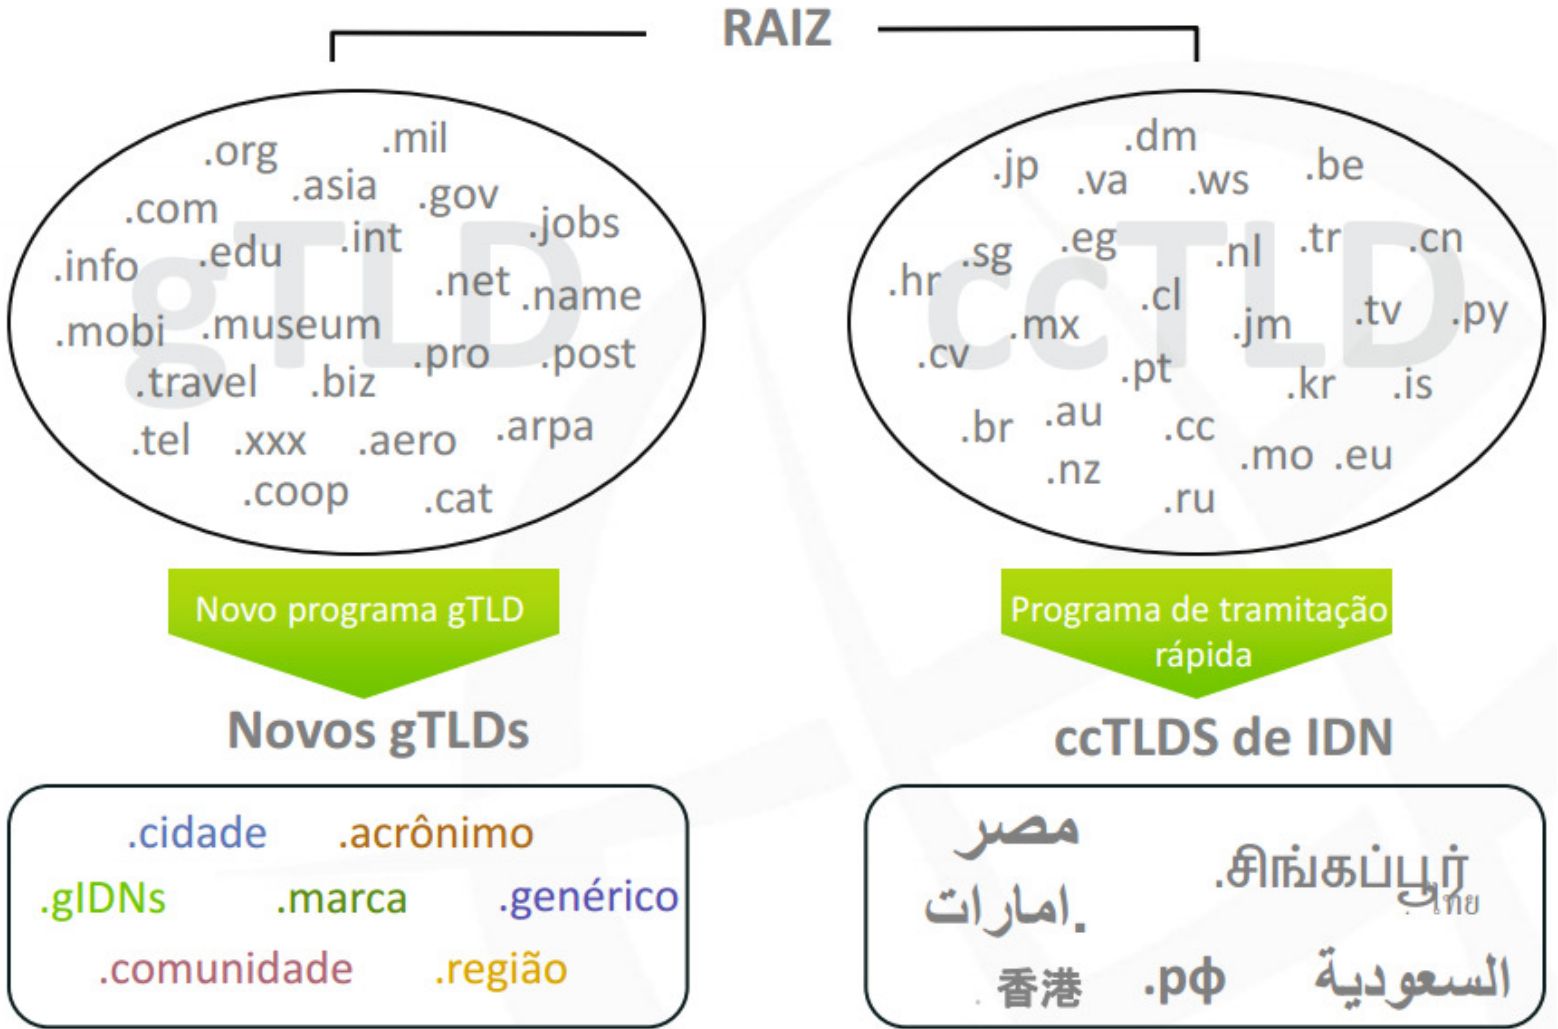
RAIZ

gTLD

.org .mil
.com .asia .gov
.info .edu .int .jobs
.net .name
.mobi .museum
.pro .post
.travel .biz
.tel .xxx .aero .arpa
.coop .cat

Novo programa gTLD

Novos gTLDs

.cidade .acrônimo
.gIDNs .marca .genérico
.comunidade .região

ccTLD

.dm
.jp .va .ws .be
.hr .sg .eg .nl .tr .cn
.cl
.mx .jm .tv .py
.cv
.pt
.kr .is
.br .au .cc
.nz .mo .eu
.ru

Programa de tramitação rápida

ccTLDS de IDN

مصر
.சிங்கப்பூர்
.امارات
.ไทย
.香港 .рф السعودية